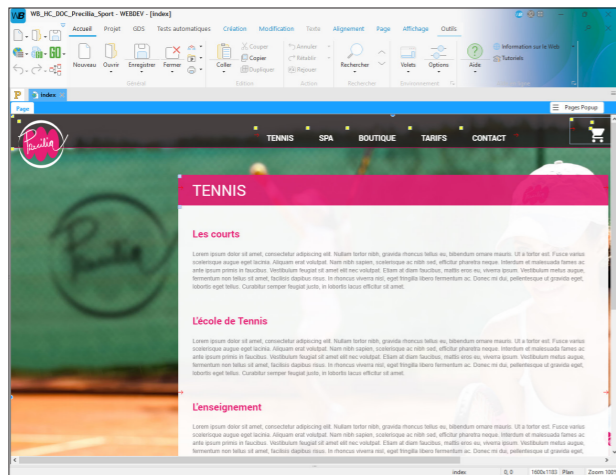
WB_HC_DOC_Precilia_Sport - WEBDEV - [Index]

Accueil Projet GDS Tests automatiques Création Modification Texte Alignement Page Affichage Outils

Nouveau Ouvrir Enregistrer Fermer Coller Couper Copier Dupliquer Annuler Rétablir Répéter Rechercher Volets Options Aide Information sur le Web Tutoriels

Général Edition Action Rechercher Environnement

Index

Page

Pages Popup

Precilia

TENNIS SPA BOUTIQUE TARIFS CONTACT

TENNIS

Les courts

Lorem ipsum dolor sit amet, consectetur adipiscing elit. Nullam tortor nibh, gravida rhoncus tellus eu, bibendum ornare mauris. Ut a tortor est. Fusce varius scelerisque augue eget lacinia. Aliquam erat volutpat. Nam nibh sapien, scelerisque ac nibh sed, efficitur pharetra neque. Interdum et malesuada fames ac ante ipsum primis in faucibus. Vestibulum feugiat sit amet elit nec volutpat. Etiam at diam faucibus, mattis eros eu, viverra ipsum. Vestibulum metus augue, fermentum non tellus sit amet, facilisis dapibus neque. In rhoncus viverra nisl, eget fringilla libero fermentum ac. Donec mi dui, pellentesque ut gravida eget, lobortis eget tellus. Curabitur semper feugiat justo, in lobortis lacus efficitur sit amet.

L'école de Tennis

Lorem ipsum dolor sit amet, consectetur adipiscing elit. Nullam tortor nibh, gravida rhoncus tellus eu, bibendum ornare mauris. Ut a tortor est. Fusce varius scelerisque augue eget lacinia. Aliquam erat volutpat. Nam nibh sapien, scelerisque ac nibh sed, efficitur pharetra neque. Interdum et malesuada fames ac ante ipsum primis in faucibus. Vestibulum feugiat sit amet elit nec volutpat. Etiam at diam faucibus, mattis eros eu, viverra ipsum. Vestibulum metus augue, fermentum non tellus sit amet, facilisis dapibus neque. In rhoncus viverra nisl, eget fringilla libero fermentum ac. Donec mi dui, pellentesque ut gravida eget, lobortis eget tellus. Curabitur semper feugiat justo, in lobortis lacus efficitur sit amet.

L'enseignement

Lorem ipsum dolor sit amet, consectetur adipiscing elit. Nullam tortor nibh, gravida rhoncus tellus eu, bibendum ornare mauris. Ut a tortor est. Fusce varius scelerisque augue eget lacinia. Aliquam erat volutpat. Nam nibh sapien, scelerisque ac nibh sed, efficitur pharetra neque. Interdum et malesuada fames ac ante ipsum primis in faucibus. Vestibulum feugiat sit amet elit nec volutpat. Etiam at diam faucibus, mattis eros eu, viverra ipsum. Vestibulum metus augue, fermentum non tellus sit amet, facilisis dapibus neque. In rhoncus viverra nisl, eget fringilla libero fermentum ac. Donec mi dui, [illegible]

Index 0,0 1600x1183 Plan Zoom 100